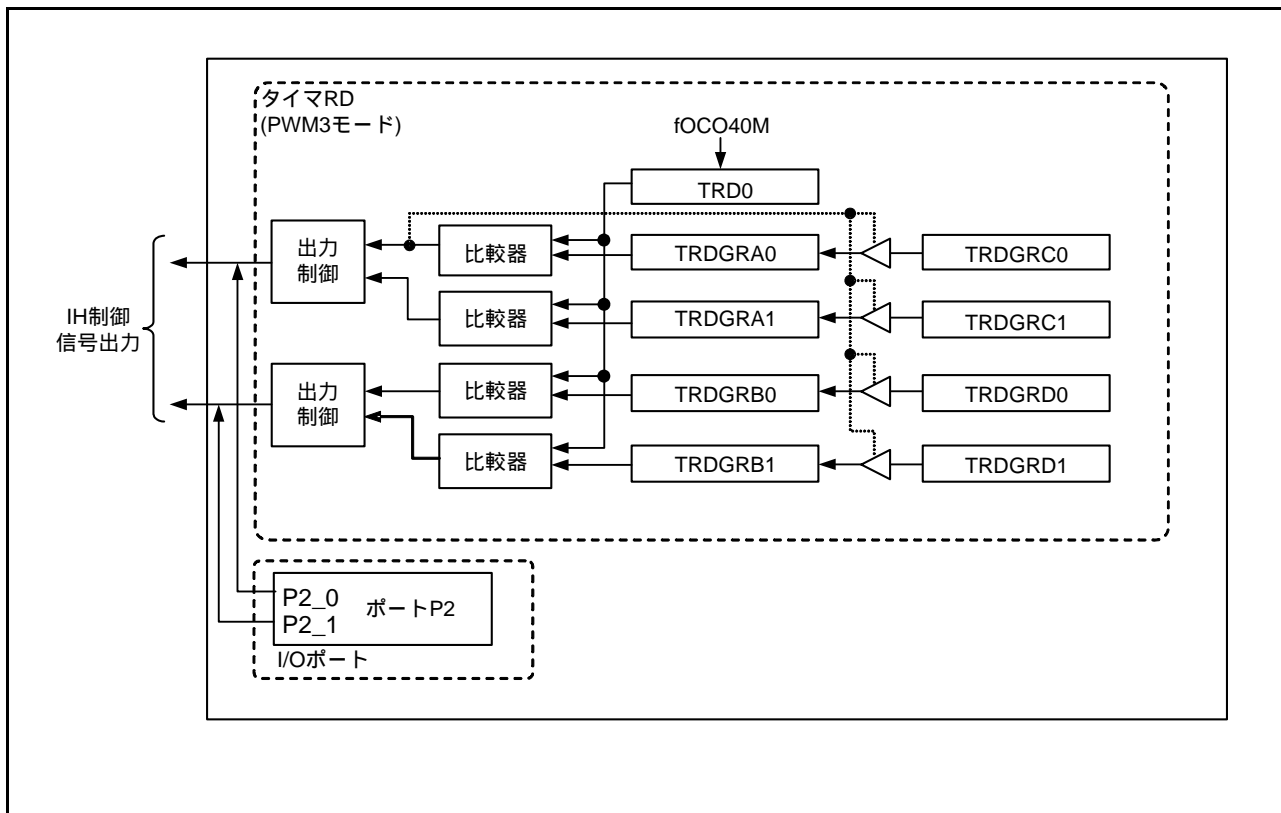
タイマRD
(PWM3モード)

fOCO40M

TRD0

IH制御
信号出力

出力
制御

比較器

TRDGRA0

TRDGRC0

比較器

TRDGRA1

TRDGRC1

出力
制御

比較器

TRDGRB0

TRDGRD0

比較器

TRDGRB1

TRDGRD1

P2_0
P2_1
ポートP2

I/Oポート